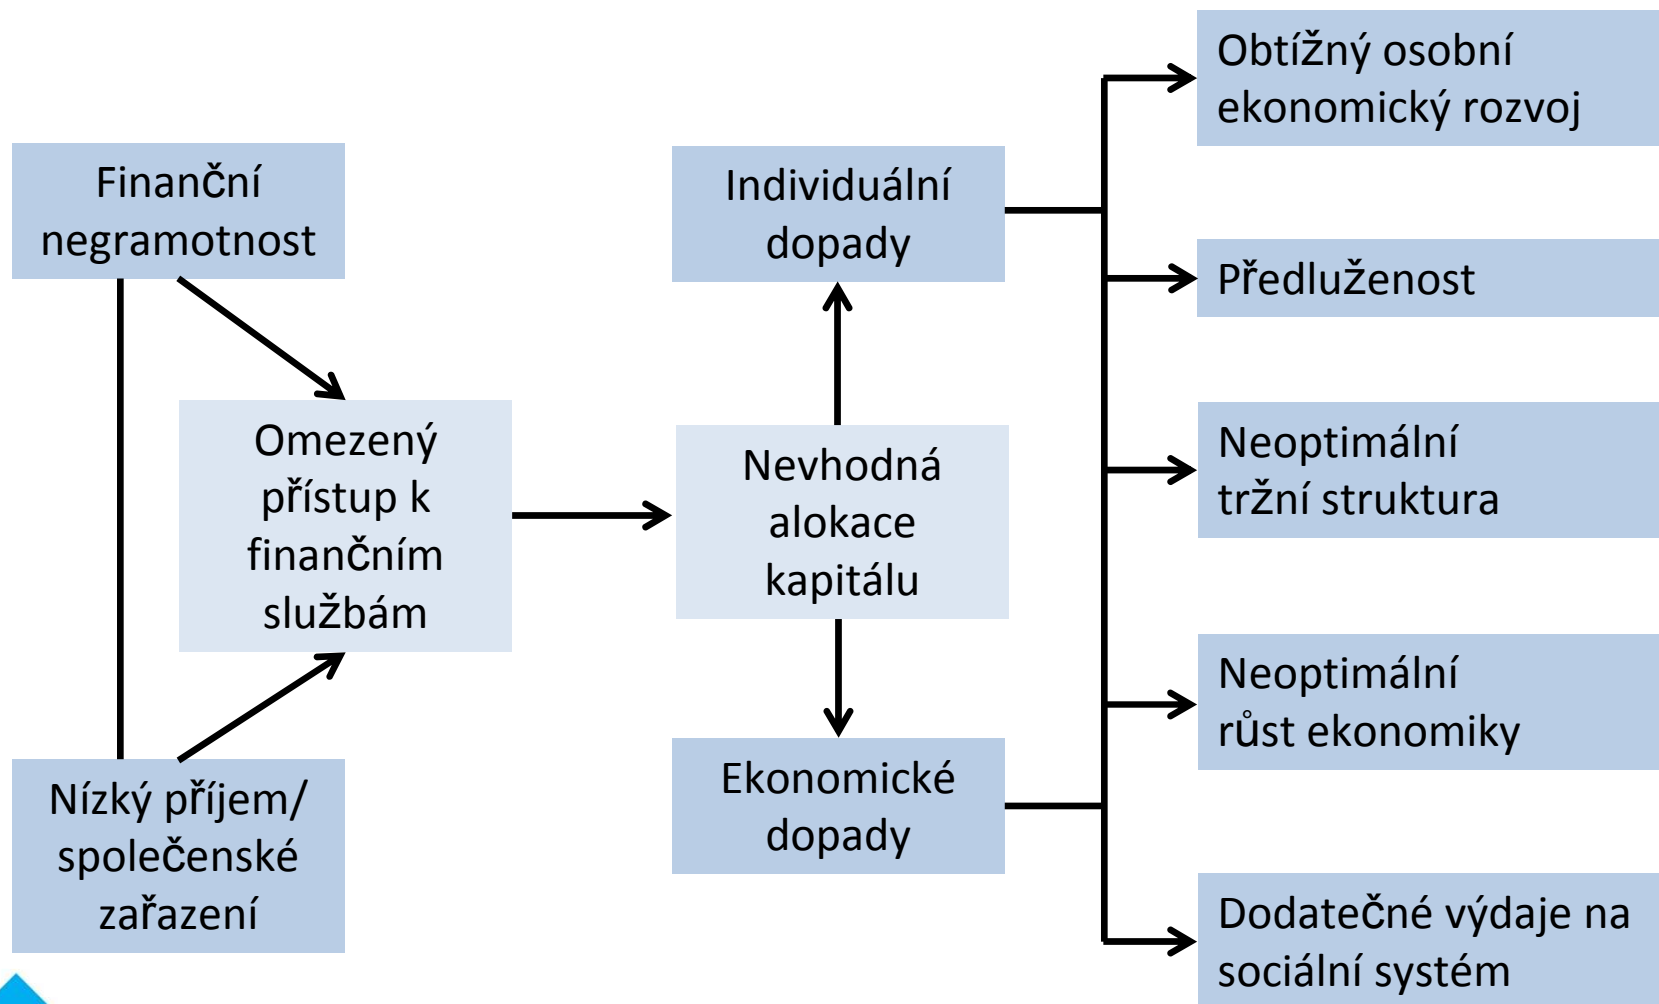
Finanční negramotnost

Omezený přístup k finančním službám

Nízký příjem/ společenské zařazení

Individuální dopady

Nevhodná alokace kapitálu

Ekonomické dopady

Obtížný osobní ekonomický rozvoj

Předluženost

Neoptimální tržní struktura

Neoptimální růst ekonomiky

Dodatečné výdaje na sociální systém